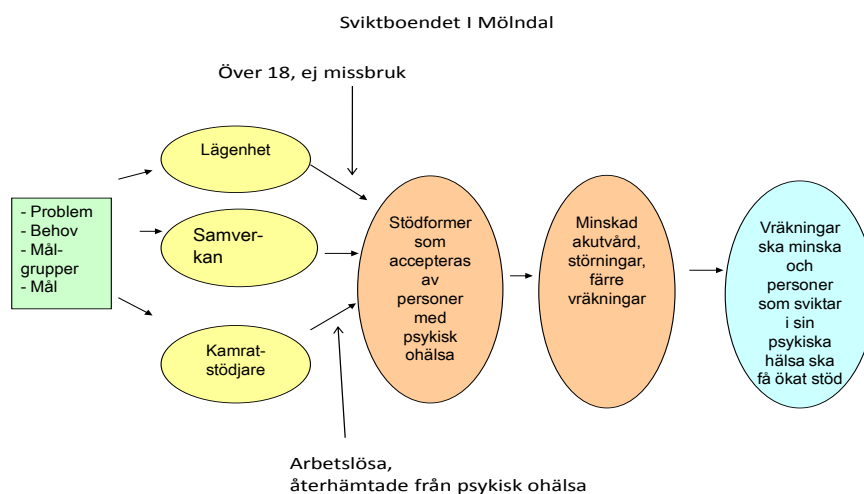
Sviktboendet I Mölndal

Över 18, ej missbruk

- Problem
- Behov
- Målgrupper
- Mål

Lägenhet

Samverkan

Kamratstödjare

Stödformer som accepteras av personer med psykisk ohälsa

Minskad akutvård, störningar, färre vräkningar

Vräkningar ska minska och personer som sviktar i sin psykiska hälsa ska få ökat stöd

Arbetslösa, återhämtade från psykisk ohälsa